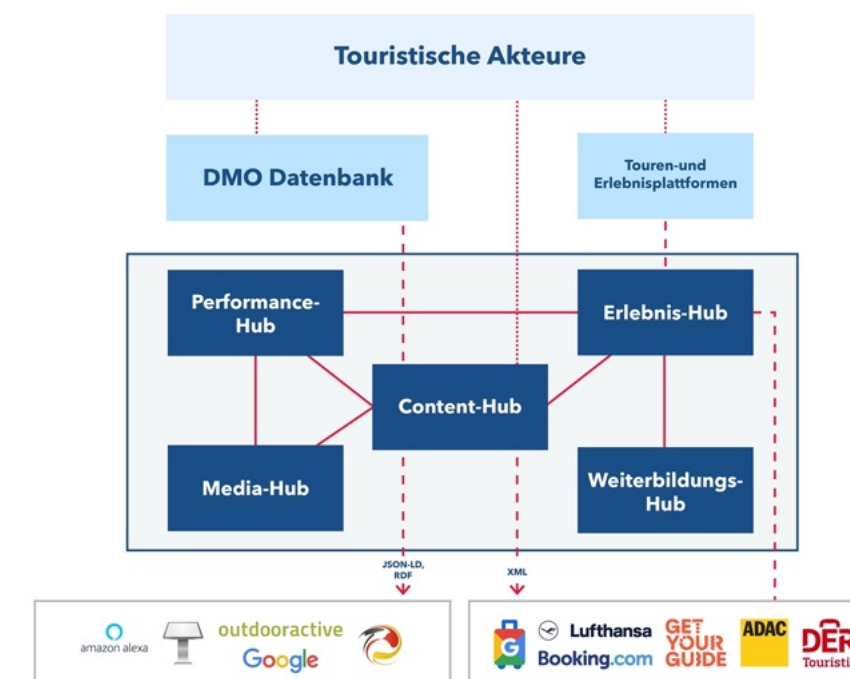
Touristische Akteure

DMO Datenbank

Touren-und Erlebnisplattformen

Performance-Hub

Erlebnis-Hub

Content-Hub

Media-Hub

Weiterbildungs-Hub

JSON-LD, RDF

XML

amazon alexa

outdooractive

Google

Lufthansa

Booking.com

GET YOUR GUIDE

ADAC

DER Touristi